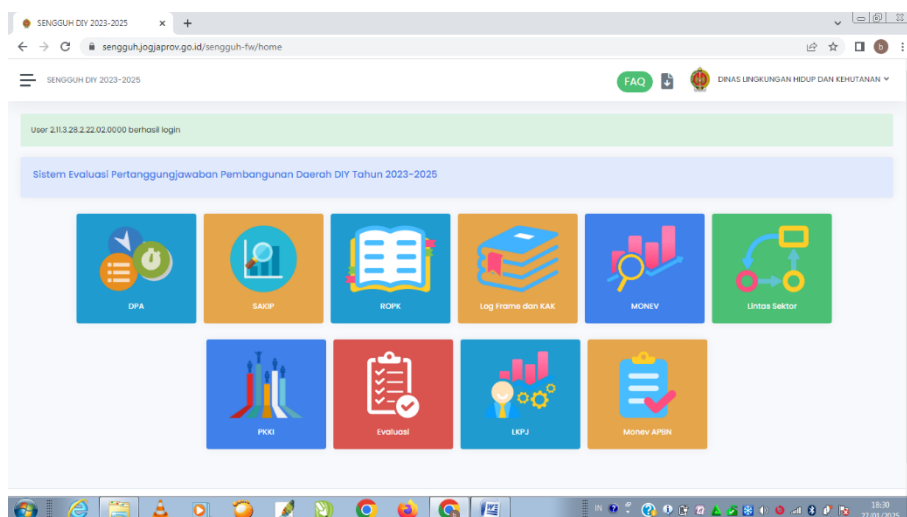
SENGGUH DIY 2023-2025 ×

sengguh.jogjaprov.go.id/sengguh-fw/home

SENGGUH DIY 2023-2025

FAQ

DINAS LINGKUNGAN HIDUP DAN KEHUTANAN

User 2.11.3.28.2.22.02.0000 berhasil login

Sistem Evaluasi Pertanggungjawaban Pembangunan Daerah DIY Tahun 2023-2025

DPA

SAKIP

ROPK

Log Frame dan KAK

MONEV

Lintas Sektor

PKKI

Evaluasi

LKPJ

Monev APBN

IN

18:30
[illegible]